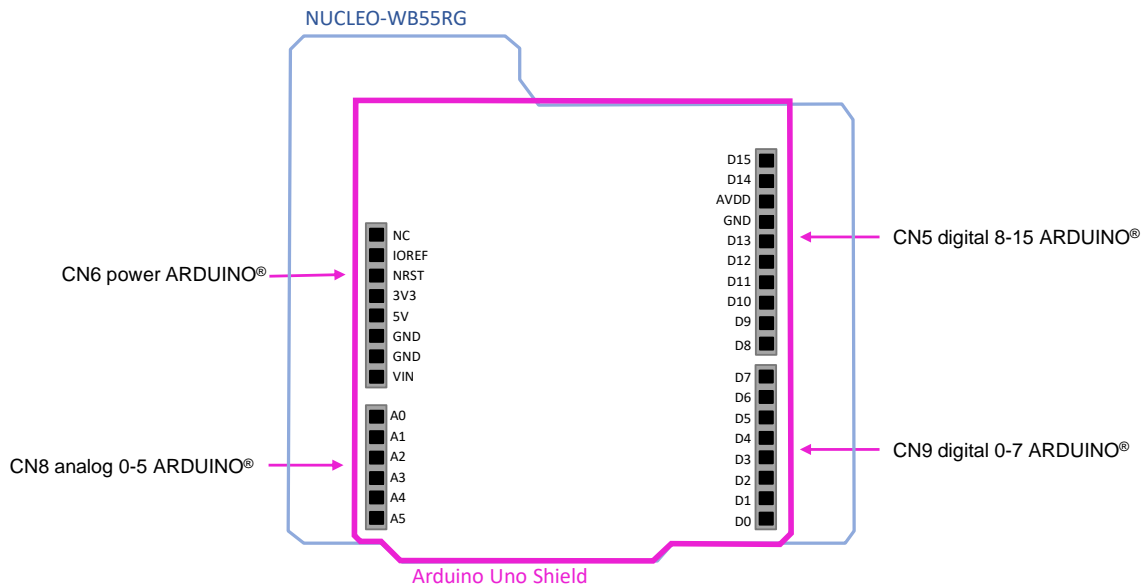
NUCLEO-WB55RG

D15
D14
AVDD
GND
D13
D12
D11
D10
D9
D8

CN5 digital 8-15 ARDUINO®

NC
IOREF
NRST
3V3
5V
GND
GND
VIN

CN6 power ARDUINO®

D7
D6
D5
D4
D3
D2
D1
D0

CN9 digital 0-7 ARDUINO®

A0
A1
A2
A3
A4
A5

CN8 analog 0-5 ARDUINO®

Arduino Uno Shield